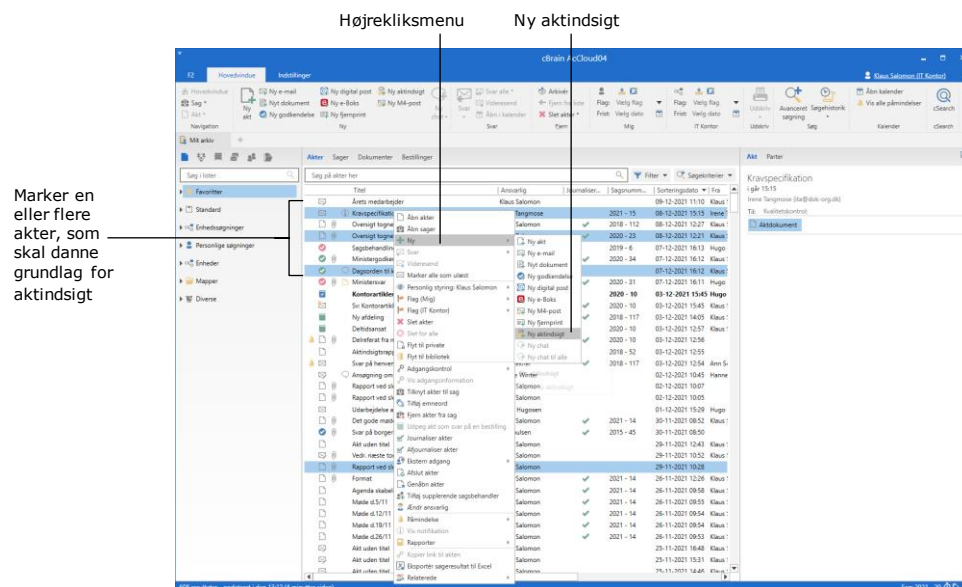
Højrekliksmenu

Ny aktindsigt

Marker en eller flere akter, som skal danne grundlag for aktindsigt

cBrain AcCloud04

F2 Hovedvindue Indstillinger

Klaus Salomon (IT Kontor)

Hovedvindue Søg Akt Navigation

Ny akt Ny e-mail Nyt dokument Ny godkendelse Ny digital post Ny e-Boks Ny fjernprint Ny aktindsigt Ny M4-post Ny

Svar Svar alle Videresend Åbn i kalender Svar

Arkivér Fjern fra liste Slet akter Fjern

Flag Frist Vælg flag Vælg dato Mig

Flag Frist Vælg flag Vælg dato IT Kontor

Udskriv Udskriv

Avanceret søgning Søgehistorik Søg

Åbn kalender Vis alle påmindelser Kalender

cSearch cSearch

Mit arkiv

Søg i lister

Favoritter

Standard

Enhedssøgninger

Personlige søgninger

Enheder

Mapper

Diverse

Akter Sager Dokumenter Bestillinger

Søg på akter her

Filter Søgekriterier

| Titel | Ansvarlig | Journaliser... | Sagsnumm... | Sorteringsdato | Fra |
|---|---|---|---|---|---|
| Årets medarbejder | Klaus Salomon | | | 09-12-2021 11:10 | Klaus |
| Kravspecifikation | Tangmose | | 2021 - 15 | 08-12-2021 15:15 | Irene |
| Oversigt togne | Salomon | | 2018 - 112 | 08-12-2021 12:27 | Klaus |
| Oversigt togne | Salomon | | 2020 - 23 | 08-12-2021 12:21 | Klaus |
| Sagsbehandling | Salomon | | 2019 - 6 | 07-12-2021 16:13 | Hugo |
| Ministergodke | Salomon | | 2020 - 34 | 07-12-2021 16:12 | Klaus |
| Dagsorden til | | | | 07-12-2021 16:12 | Klaus |
| Ministersvar | | | 2020 - 31 | 07-12-2021 16:11 | Hugo |
| Kontorartikler | | | 2020 - 10 | 03-12-2021 15:45 | Hugo |
| Sv: Kontorartikl | | | 2020 - 10 | 03-12-2021 15:45 | Klaus |
| Ny afdeling | | | 2018 - 117 | 03-12-2021 14:05 | Klaus |
| Deltidsansat | | | 2020 - 10 | 03-12-2021 12:57 | Klaus |
| Delreferat fra m | | | 2020 - 31 | 03-12-2021 12:56 | |
| Aktindsigtsrapp | | | 2018 - 52 | 03-12-2021 12:55 | |
| Svar på henven | | | 2018 - 117 | 03-12-2021 12:54 | Ann |
| Ansøgning om | e Winter | | | 02-12-2021 10:45 | Hanne |
| Rapport ved sl | Salomon | | | 02-12-2021 10:08 | |
| Rapport ved sl | Salomon | | | 02-12-2021 10:05 | |
| Udarbejdelse a | Hugosen | | | 01-12-2021 15:29 | Hugo |
| Det gode mød | Salomon | | 2021 - 14 | 30-11-2021 08:52 | Klaus |
| Svar på borger | ulsen | | 2015 - 45 | 30-11-2021 08:50 | |
| Akt uden titel | Salomon | | | 29-11-2021 12:43 | Klaus |
| Vedr. næste to | Salomon | | | 29-11-2021 10:52 | Klaus |
| Rapport ved sl | Salomon | | | 29-11-2021 10:28 | |
| Format | Salomon | | 2021 - 14 | 26-11-2021 12:26 | Klaus |
| Agenda skabel | Salomon | | 2021 - 14 | 26-11-2021 09:58 | Klaus |
| Møde d.5/11 | Salomon | | 2021 - 14 | 26-11-2021 09:55 | Klaus |
| Møde d.12/11 | Salomon | | 2021 - 14 | 26-11-2021 09:54 | Klaus |
| Møde d.19/11 | Salomon | | 2021 - 14 | 26-11-2021 09:54 | Klaus |
| Møde d.26/11 | Salomon | | 2021 - 14 | 26-11-2021 09:54 | Klaus |
| Akt uden titel | Salomon | | | 25-11-2021 16:48 | Klaus |
| Akt uden titel | Salomon | | | 25-11-2021 15:31 | Klaus |

Åbn akter
Åbn sager
Ny
Svar
Videresend
Marker alle som ulæst
Personlig styring: Klaus Salomon
Flag (Mig)
Flag (IT Kontor)
Slet akter
Svar for alle
Flyt til private
Flyt til bibliotek
Adgangskontrol
Vis adgangsinformation
Tilknyt akter til sag
Tilføj emneord
Fjern akter fra sag
Udpeg akt som svar på en bestilling
Journaliser akter
Afjournaliser akter
Ekstern adgang
Afslut akter
Genåbn akter
Tilføj supplerende sagsbehandler
Ændr ansvarlig
Påmindelse
Vis notifikation
Rapporter
Kopier link til akten
Eksportér søgeresultat til Excel
Relaterede

Ny akt
Ny e-mail
Nyt dokument
Ny godkendelse
Ny digital post
Ny e-Boks
Ny M4-post
Ny fjernprint
Ny aktindsigt
Ny chat
Ny chat til alle

Akt Parter
Kravspecifikation
i går 15:15
Irene Tangmose (ita@dok-org.dk)
Til: Kvalitetskontrol
Aktdokument